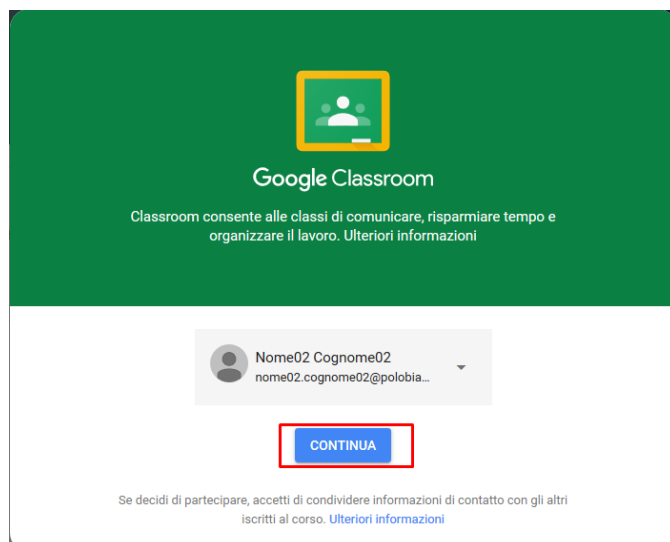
Google Classroom

Classroom consente alle classi di comunicare, risparmiare tempo e organizzare il lavoro. Ulteriori informazioni

Nome02 Cognome02
nome02.cognome02@polobia...

CONTINUA

Se decidi di partecipare, accetti di condividere informazioni di contatto con gli altri iscritti al corso. Ulteriori informazioni